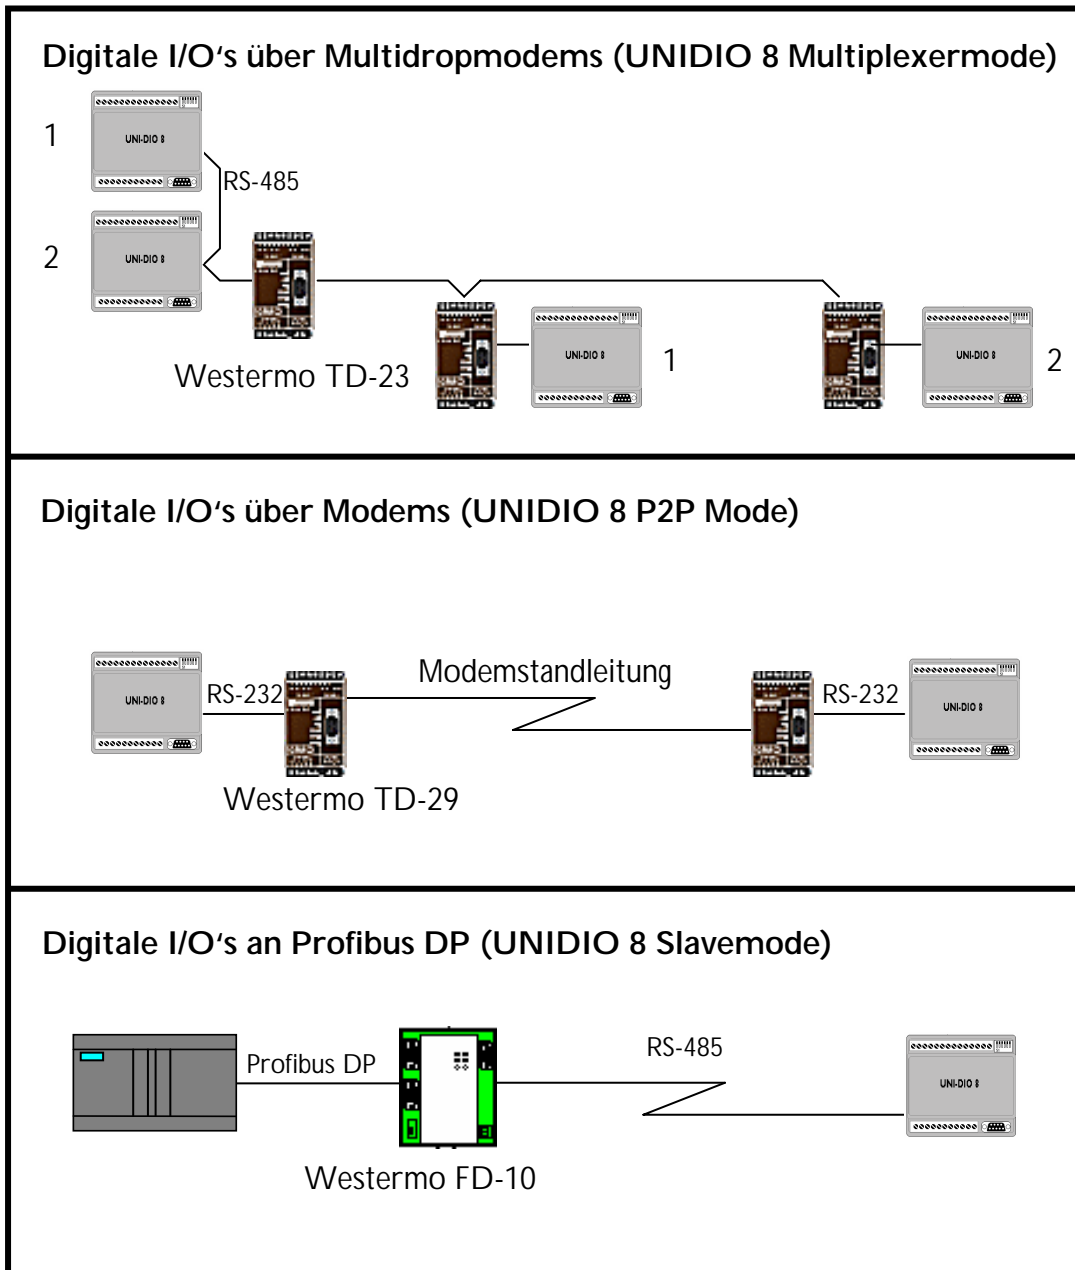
Digitale I/O's über Multidropmodems (UNIDIO 8 Multiplexermode)

1
UNI-DIO 8
RS-485
2
UNI-DIO 8
Westermo TD-23
UNI-DIO 8
1
UNI-DIO 8
2

Digitale I/O's über Modems (UNIDIO 8 P2P Mode)

UNI-DIO 8
RS-232
Modemstandleitung
RS-232
UNI-DIO 8
Westermo TD-29

Digitale I/O's an Profibus DP (UNIDIO 8 Slavemode)

Profibus DP
RS-485
UNI-DIO 8
Westermo FD-10